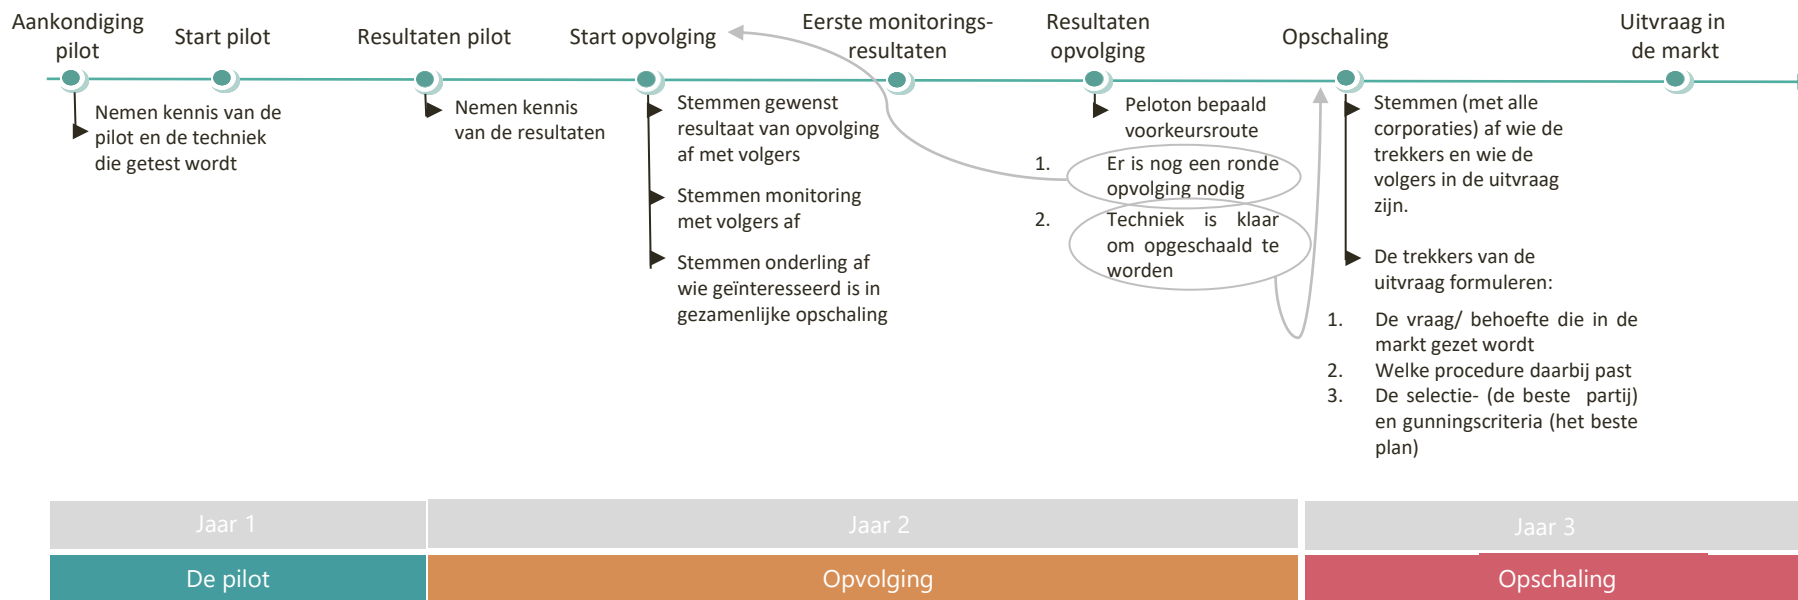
Aankondiging pilot

Start pilot

Resultaten pilot

Start opvolging

Eerste monitorings-resultaten

Resultaten opvolging

Opschaling

Uitvraag in de markt

Nemen kennis van de pilot en de techniek die getest wordt

Nemen kennis van de resultaten

Stemmen gewenst resultaat van opvolging af met volgers

Stemmen monitoring met volgers af

Stemmen onderling af wie geïnteresseerd is in gezamenlijke opschaling

Peloton bepaald voorkeursroute

1. Er is nog een ronde opvolging nodig

2. Techniek is klaar om opgeschaald te worden

Stemmen (met alle corporaties) af wie de trekkers en wie de volgers in de uitvraag zijn.

De trekkers van de uitvraag formuleren:

1. De vraag/ behoefte die in de markt gezet wordt
2. Welke procedure daarbij past
3. De selectie- (de beste partij) en gunningscriteria (het beste plan)

Jaar 1

Jaar 2

Jaar 3

De pilot

Opvolging

Opschaling